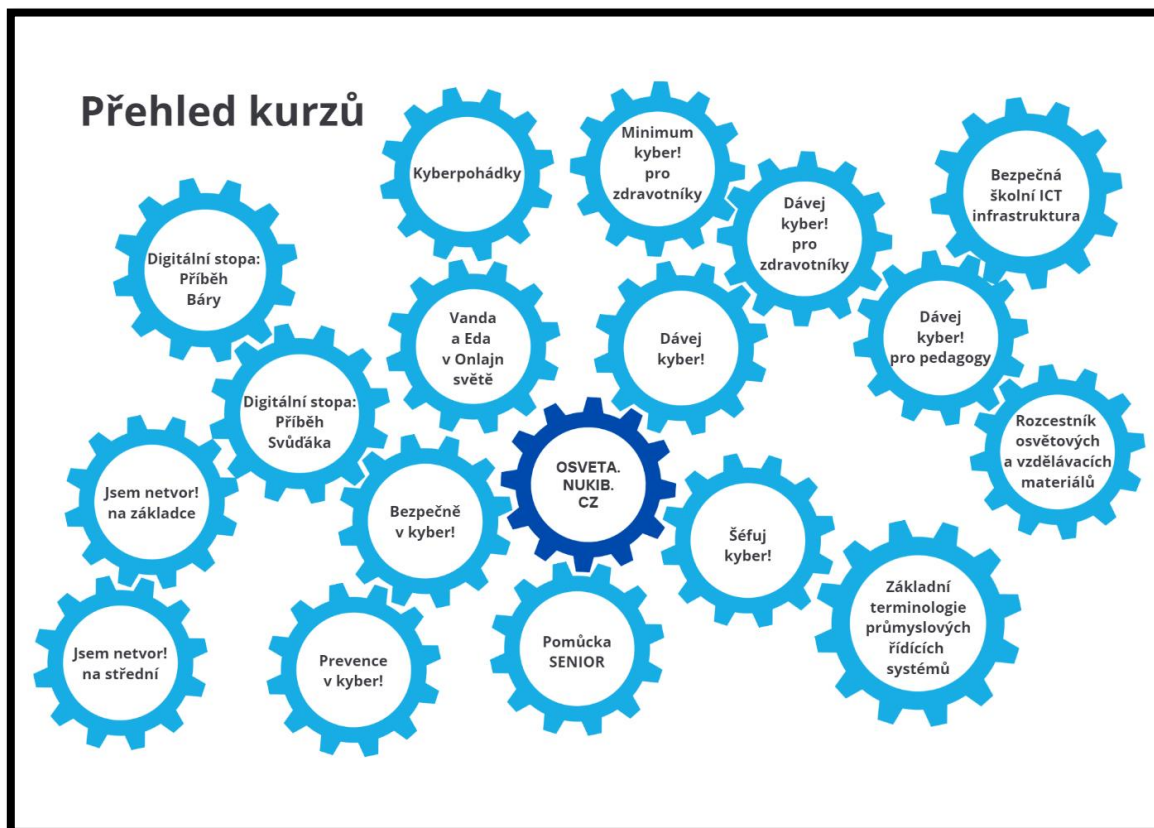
Přehled kurzů

Kyberpohádky

Minimum kyber! pro zdravotníky

Bezpečná školní ICT infrastruktura

Dávej kyber! pro zdravotníky

Digitální stopa: Příběh Báry

Vanda a Eda v Onlajn světě

Dávej kyber!

Dávej kyber! pro pedagogy

Digitální stopa: Příběh Svůďáka

Rozcestník osvětových a vzdělávacích materiálů

OSVETA. NUKIB. CZ

Jsem netvor! na základce

Bezpečně v kyber!

Šéfuj kyber!

Základní terminologie průmyslových řídících systémů

Jsem netvor! na střední

Prevence v kyber!

Pomůcka SENIOR